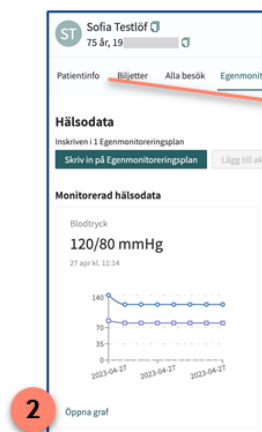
ST Sofia Testlöf
75 år, 19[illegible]

Patientinfo Biljetter Alla besök Egenmonit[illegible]

Hälsodata
Inskriven i 1 Egenmonitoreringsplan
Skriv in på Egenmonitoreringsplan Lägg till a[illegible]

Monitorerad hälsodata

Blodtryck
120/80 mmHg
27 apr kl. 11:14

140
70
35
0
2023-04-27 2023-04-27 2023-04-27

2
Öppna graf